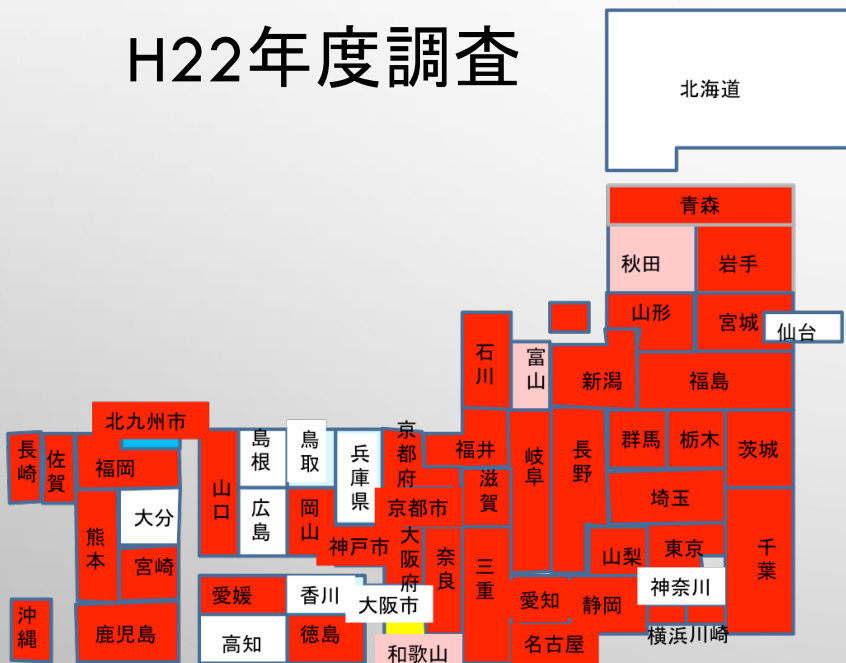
H22年度調査

北海道
青森
秋田
岩手
山形
宮城
仙台
石川
富山
新潟
福島
北九州市
長崎
佐賀
福岡
島根
鳥取
兵庫県
京都府
福井
滋賀
岐阜
長野
群馬
栃木
茨城
熊本
大分
宮崎
山口
広島
岡山
京都市
神戸市
大阪府
奈良
三重
埼玉
山梨
東京
千葉
神奈川
愛知
静岡
横浜
川崎
沖縄
鹿児島
愛媛
香川
大阪市
高知
徳島
和歌山
名古屋